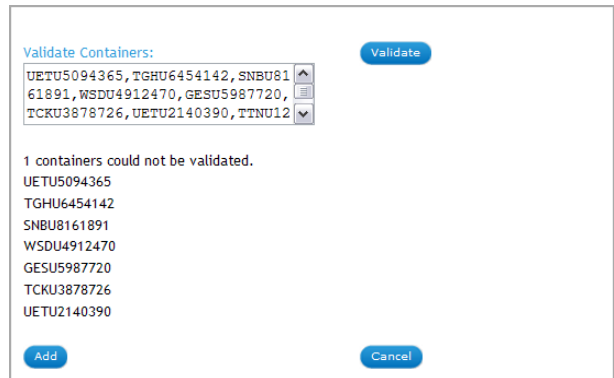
Validate Containers:

Validate

UETU5094365,TGHU6454142,SNBU81
61891,WSDU4912470,GESU5987720,
TCKU3878726,UETU2140390,TTNU12

1 containers could not be validated.
UETU5094365
TGHU6454142
SNBU8161891
WSDU4912470
GESU5987720
TCKU3878726
UETU2140390

Add

Cancel